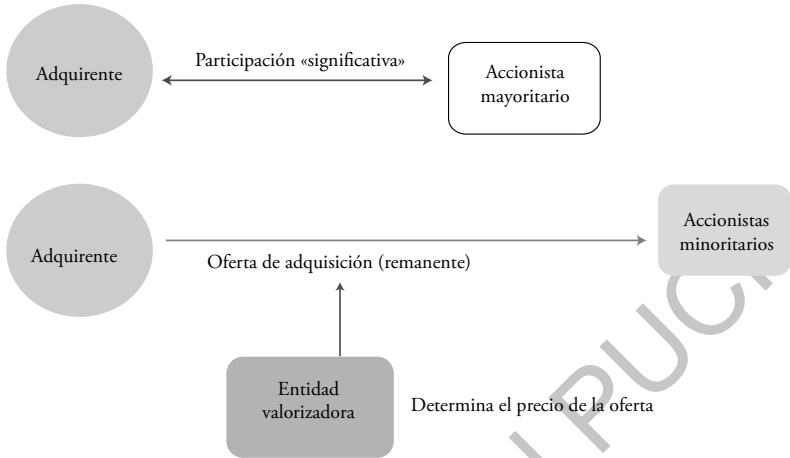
Adquirente

Participación «significativa»

Accionista mayoritario

Adquirente

Oferta de adquisición (remanente)

Accionistas minoritarios

Entidad valorizadora

Determina el precio de la oferta

PUCP